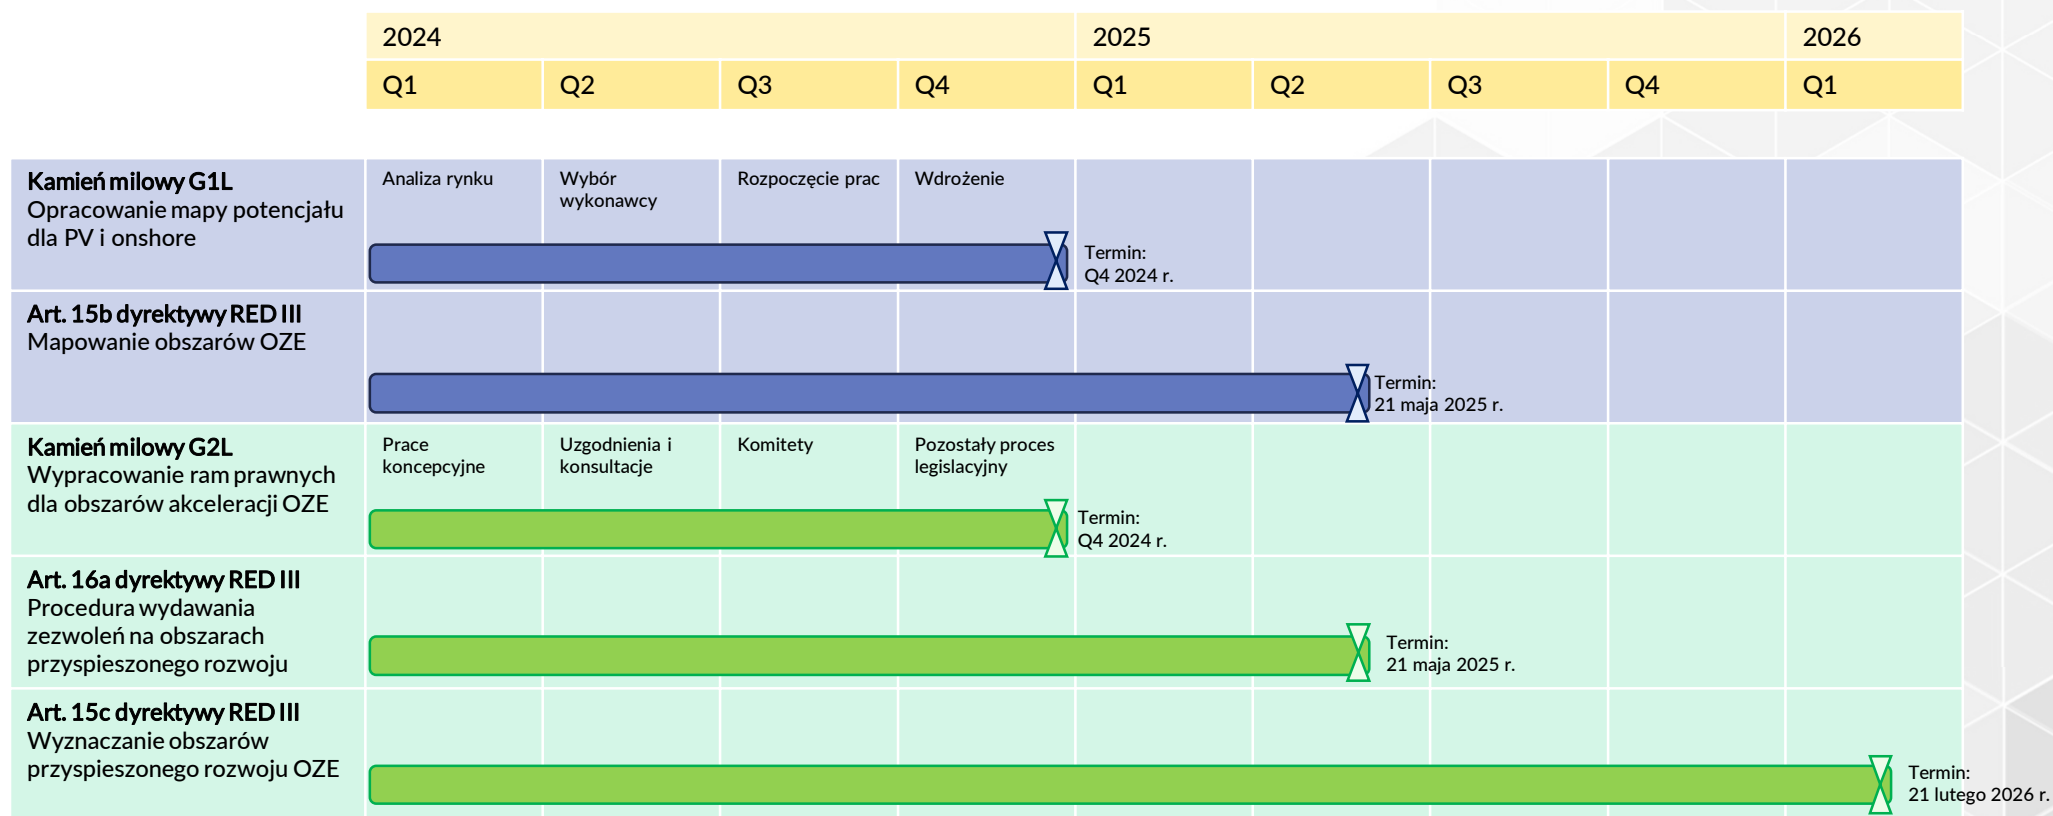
|  | 2024 |  |  |  | 2025 |  |  |  | 2026 |
|---|---|---|---|---|---|---|---|---|---|
|  | Q1 | Q2 | Q3 | Q4 | Q1 | Q2 | Q3 | Q4 | Q1 |
| **Kamień milowy G1L** Opracowanie mapy potencjału dla PV i onshore | Analiza rynku | Wybór wykonawcy | Rozpoczęcie prac | Wdrożenie | Termin: Q4 2024 r. |  |  |  |  |
| **Art. 15b dyrektywy RED III** Mapowanie obszarów OZE |  |  |  |  |  |  | Termin: 21 maja 2025 r. |  |  |
| **Kamień milowy G2L** Wypracowanie ram prawnych dla obszarów akceleracji OZE | Prace koncepcyjne | Uzgodnienia i konsultacje | Komitety | Pozostały proces legislacyjny | Termin: Q4 2024 r. |  |  |  |  |
| **Art. 16a dyrektywy RED III** Procedura wydawania zezwoleń na obszarach przyspieszonego rozwoju |  |  |  |  |  |  | Termin: 21 maja 2025 r. |  |  |
| **Art. 15c dyrektywy RED III** Wyznaczanie obszarów przyspieszonego rozwoju OZE |  |  |  |  |  |  |  |  | Termin: 21 lutego 2026 r. |